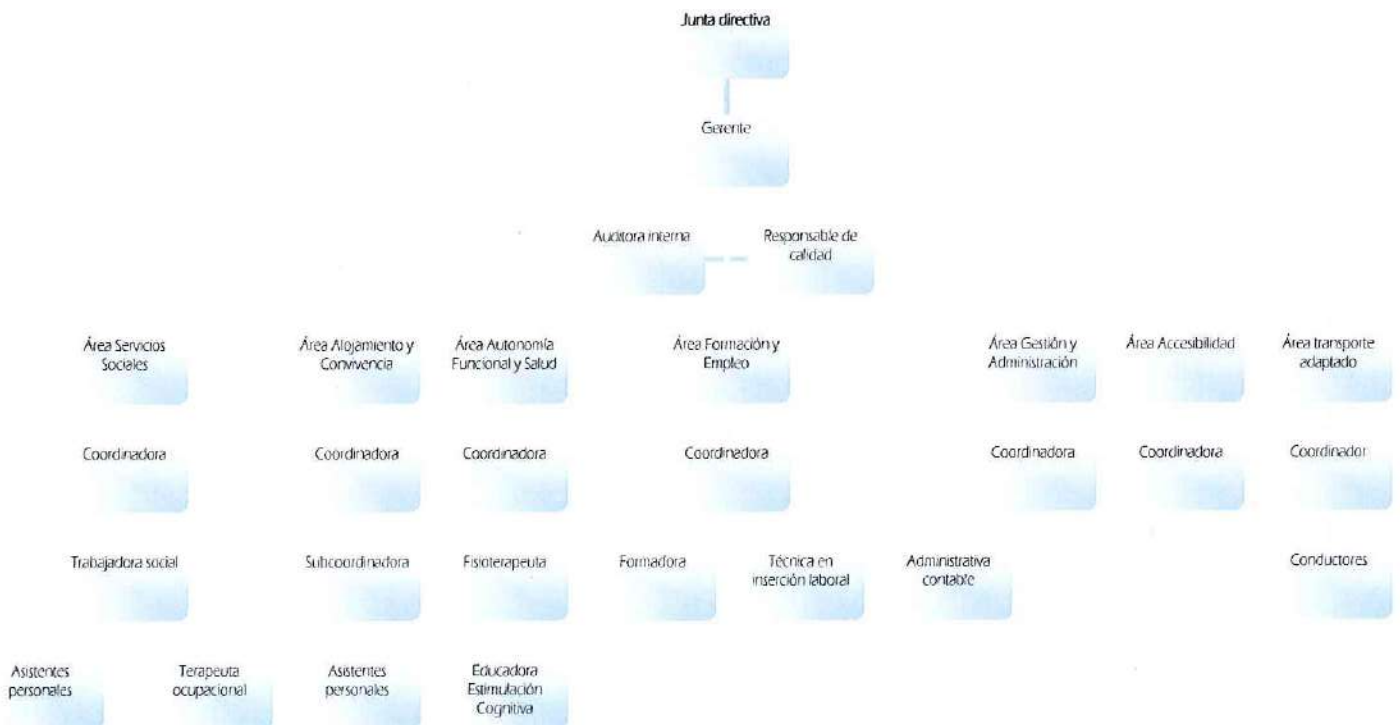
Junta directiva

Gerente

Auditora interna

Responsable de calidad

Área Servicios Sociales

Área Alojamiento y Convivencia

Área Autonomía Funcional y Salud

Área Formación y Empleo

Área Gestión y Administración

Área Accesibilidad

Área transporte adaptado

Coordinadora

Coordinadora

Coordinadora

Coordinedora

Coordinadora

Coordinadora

Coordinador

Trabajadora social

Subcoordinadora

Fisioterapeuta

Formadora

Técnica en inserción laboral

Administrativa contable

Conductores

Asistentes personales

Terapeuta ocupacional

Asistentes personales

Educadora Estimulación Cognitiva